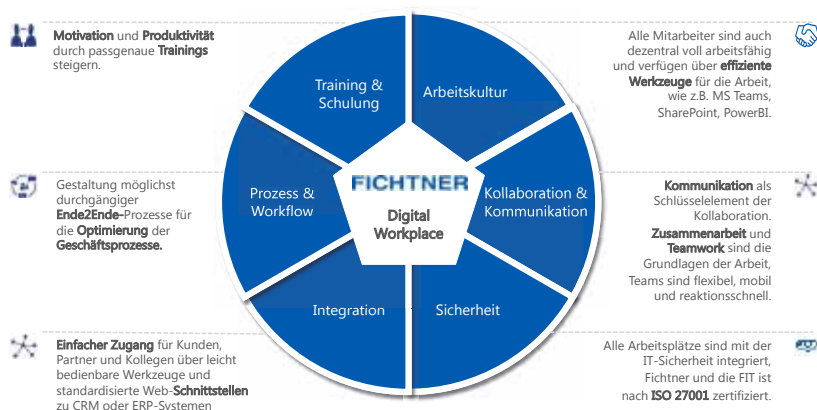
**Motivation** und **Produktivität** durch passgenaue **Trainings** steigern.

Alle Mitarbeiter sind auch dezentral voll arbeitsfähig und verfügen über **effiziente Werkzeuge** für die Arbeit, wie z.B. MS Teams, SharePoint, PowerBI.

Training & Schulung

Arbeitskultur

Gestaltung möglichst durchgängiger **Ende2Ende-**Prozesse für die **Optimierung** der **Geschäftsprozesse.**

Prozess & Workflow

FICHTNER

Digital Workplace

Kollaboration & Kommunikation

**Kommunikation** als Schlüsselelement der Kollaboration. **Zusammenarbeit** und **Teamwork** sind die Grundlagen der Arbeit, Teams sind flexibel, mobil und reaktionsschnell.

Integration

Sicherheit

**Einfacher Zugang** für Kunden, Partner und Kollegen über leicht bedienbare Werkzeuge und standardisierte Web-**Schnittstellen** zu CRM oder ERP-Systemen

Alle Arbeitsplätze sind mit der IT-Sicherheit integriert, Fichtner und die FIT ist nach **ISO 27001** zertifiziert.